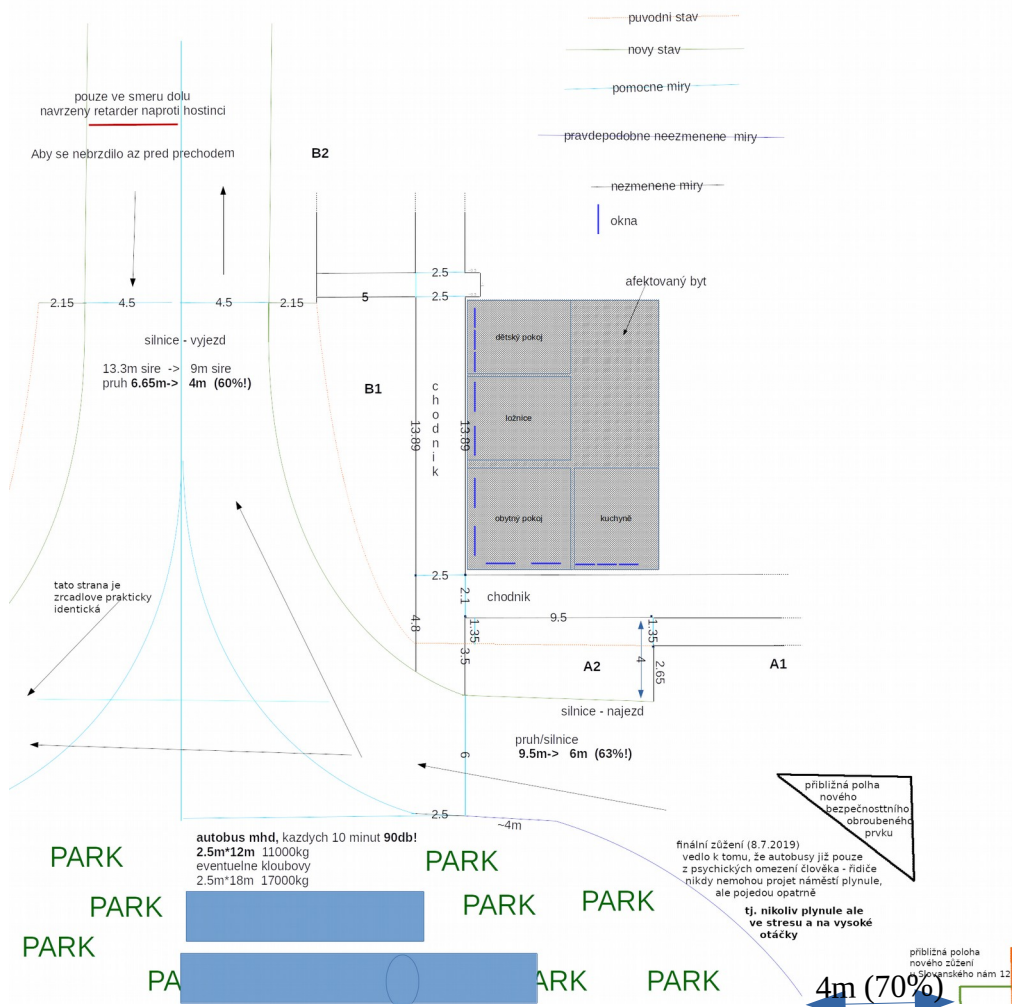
puvodni stav
novy stav
pomocne miry
pravdepodobne neezmenene miry
nezmenene miry
okna

pouze ve smeru dolu
navrzeny retarder naproti hostinci

Aby se nebrzdilo az pred prechodem

B2

2.15 4.5 4.5 2.15

5

2.5
2.5

afektovaný byt

silnice - vyjezd

13.3m sire -> 9m sire
pruh **6.65m-> 4m (60%!)**

B1

chodnik

13.89

13.89

dětský pokoj

ložnice

obytný pokoj

kuchyně

tato strana je zrcadlove prakticky identická

2.5

2.1

chodnik

9.5

4.8

1.35

1.35

3.5

4

A2

2.65

A1

silnice - najezd

pruh/silnice
**9.5m-> 6m (63%!)**

6

2.5

~4m

přibližná polha nového bezpečnosttního obrubeného prvku

finální zúžení (8.7.2019)
vedlo k tomu, že autobusy již pouze z psychických omezení člověka - řidiče nikdy nemohou projet náměstí plynule, ale pojedou opatrně

**tj. nikoliv plynule ale ve stresu a na vysoké otáčky**

**autobus mhd,** kazdych 10 minut **90db!**
**2.5m*12m** 11000kg
eventuelne kloubovy
2.5m*18m 17000kg

PARK
PARK
PARK
PARK
PARK
PARK
PA
ARK
PARK

přibližná poloha nového zúžení u Slovanského nám 12

4m (70%)